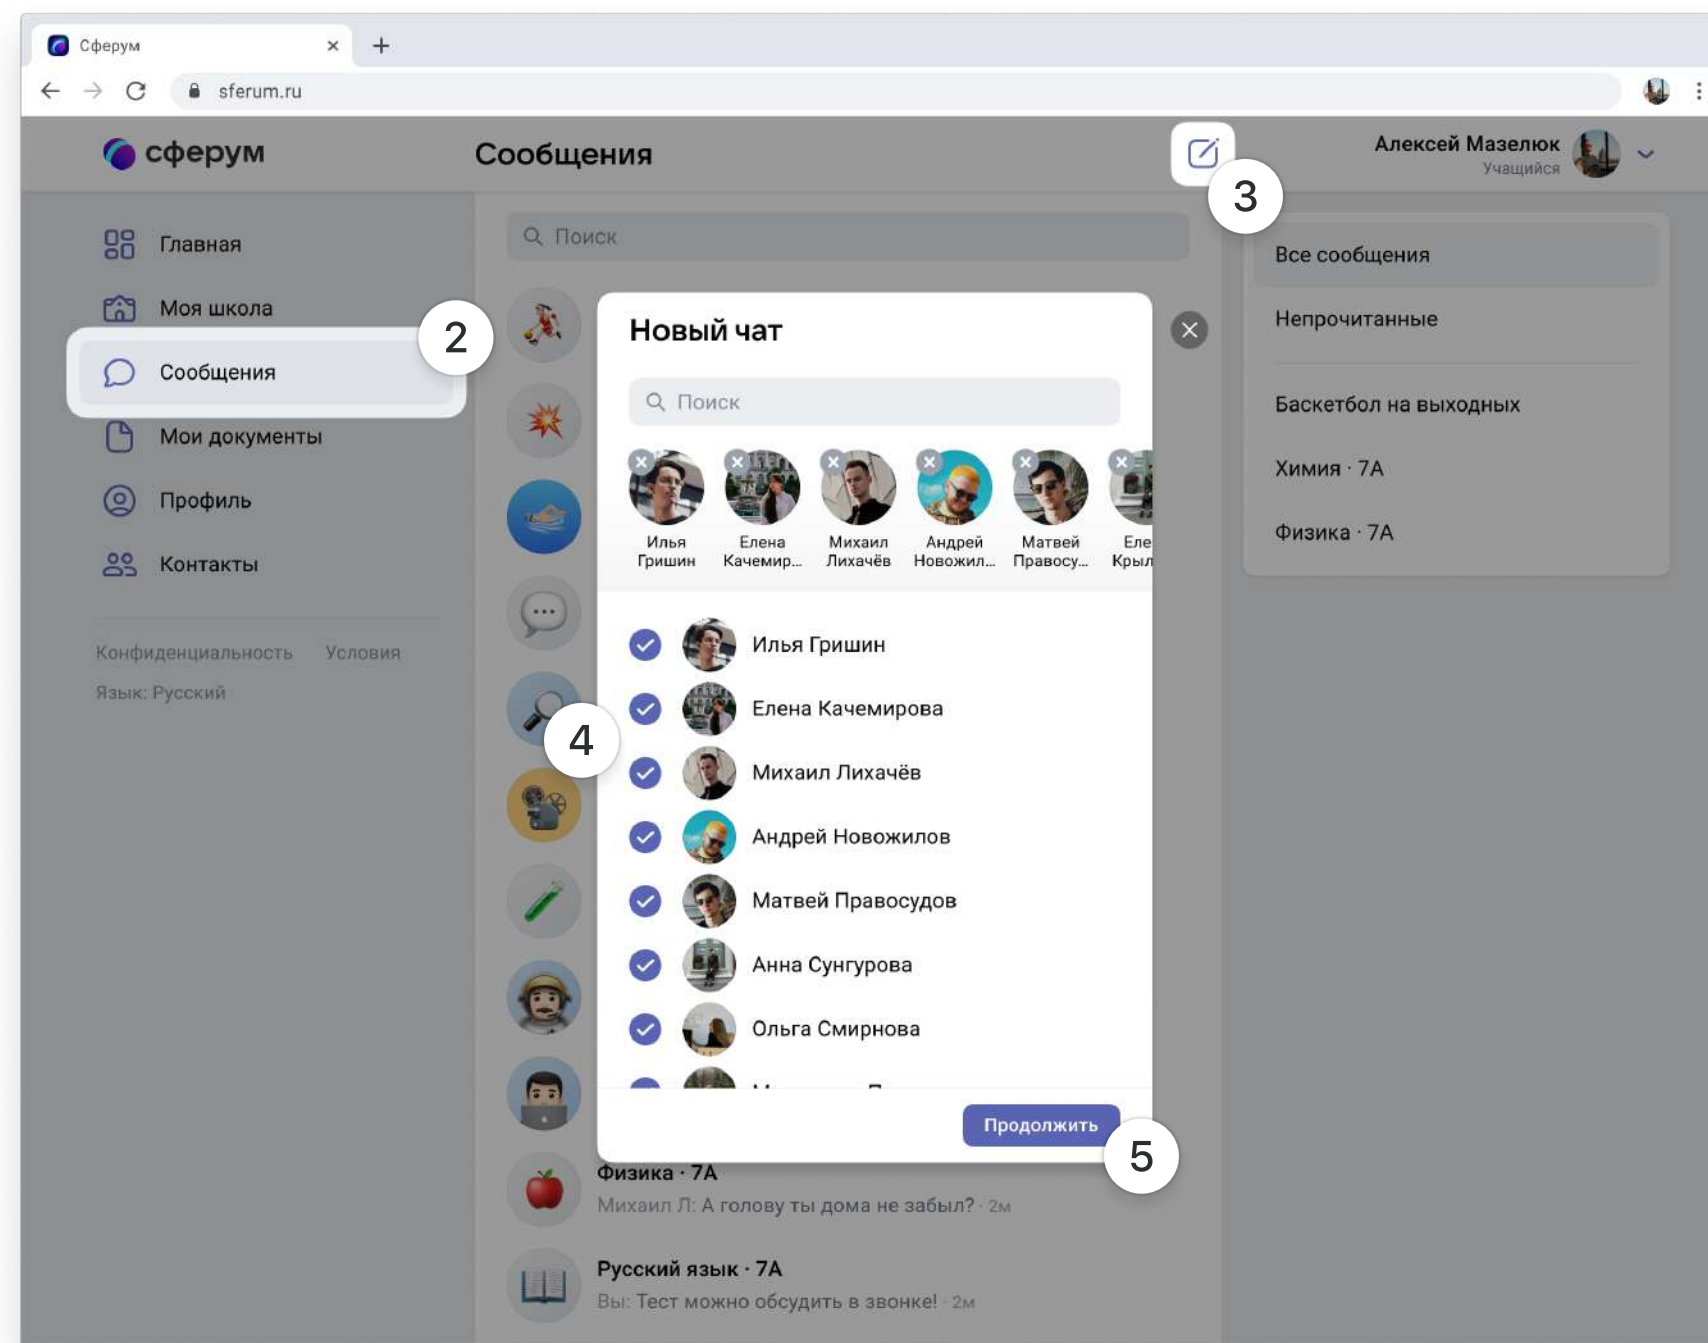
Сферум ×
+
sferum.ru

сферум
Сообщения
3
Алексей Мазелюк
Учащийся

Главная
Моя школа
2
Сообщения
Мои документы
Профиль
Контакты

Конфиденциальность Условия
Язык: Русский

Поиск

Все сообщения
Непрочитанные
Баскетбол на выходных
Химия · 7А
Физика · 7А

Новый чат
Поиск

Илья Гришин
Елена Качемир...
Михаил Лихачёв
Андрей Новожил...
Матвей Правосу...
Еле Крыл

Илья Гришин
Елена Качемирова
Михаил Лихачёв
Андрей Новожилов
Матвей Правосудов
Анна Сунгурова
Ольга Смирнова
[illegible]

4

Продолжить
5

Физика · 7А
Михаил Л: А голову ты дома не забыл? · 2м
Русский язык · 7А
Вы: Тест можно обсудить в звонке! · 2м